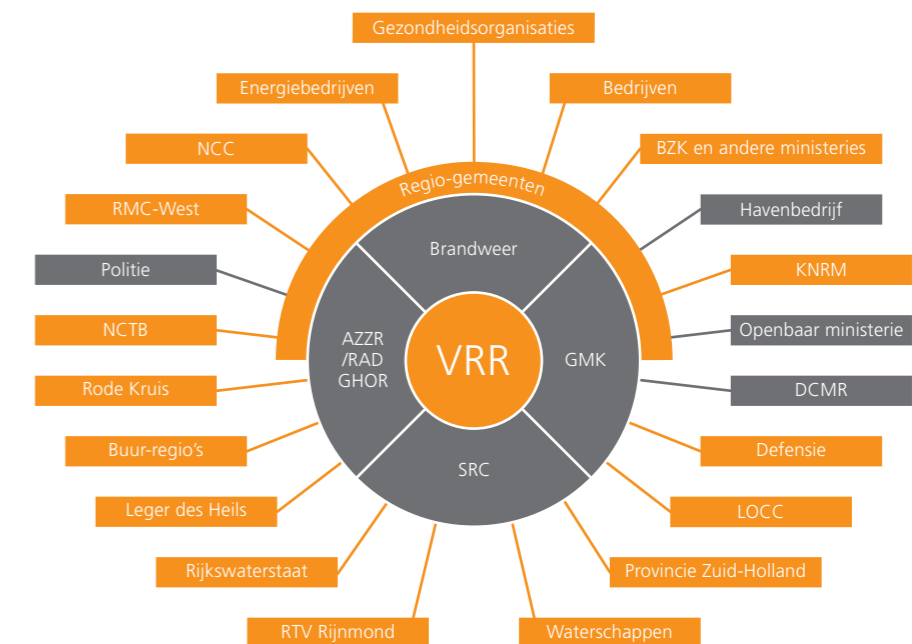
Gezondheidsorganisaties

Energiebedrijven

Bedrijven

NCC

BZK en andere ministeries

Regio-gemeenten

RMC-West

Havenbedrijf

Politie

Brandweer

KNRM

NCTB

Openbaar ministerie

AZZR /RAD GHOR

VRR

GMK

Rode Kruis

DCMR

Buur-regio's

Defensie

SRC

Leger des Heils

LOCC

Rijkswaterstaat

Provincie Zuid-Holland

RTV Rijnmond

Waterschappen